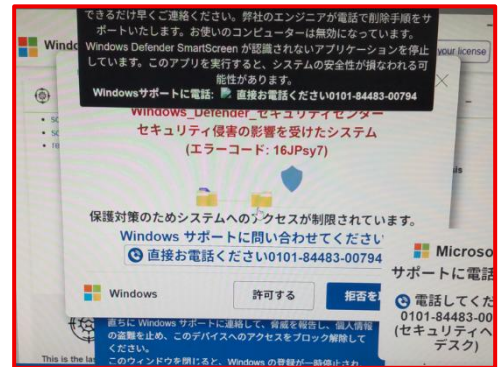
できるだけ早くご連絡ください。弊社のエンジニアが電話で削除手順をサポートいたします。お使いのコンピューターは無効になっています。Windows Defender SmartScreen が認識されないアプリケーションを停止しています。このアプリを実行すると、システムの安全性が損なわれる可能性があります。

Windowsサポートに電話: 直接お電話ください0101-84483-00794

Windo

your license

Windows_Defender_セキュリティセンター
セキュリティ侵害の影響を受けたシステム
(エラーコード: 16JPsy7)

保護対策のためシステムへのアクセスが制限されています。
Windows サポートに問い合わせてください
直接お電話ください0101-84483-00794

Windows
許可する
拒否を

直ちに Windows サポートに連絡して、脅威を報告し、個人情報の盗難を止め、このデバイスへのアクセスをブロック解除してください。
このウィンドウを閉じると、Windows の登録が一時停止され

This is the la

Microso
サポートに電話
電話してくだ
0101-84483-00
(セキュリティへ
デスク)